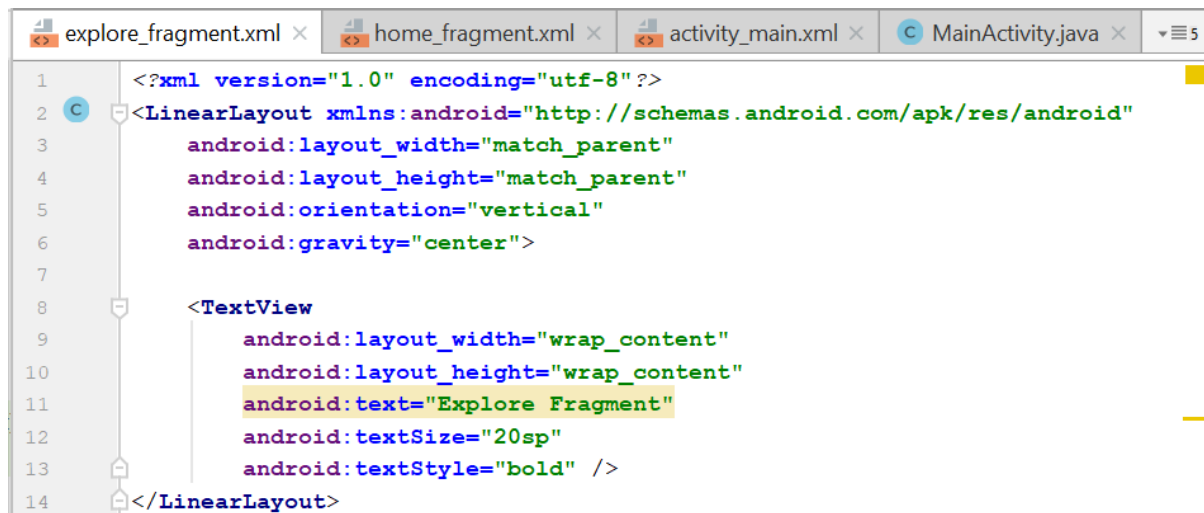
explore_fragment.xml × home_fragment.xml × activity_main.xml × MainActivity.java × ≡5

1 <?xml version="1.0" encoding="utf-8"?>
2 <LinearLayout xmlns:android="http://schemas.android.com/apk/res/android"
3 android:layout_width="match_parent"
4 android:layout_height="match_parent"
5 android:orientation="vertical"
6 android:gravity="center">
7
8 <TextView
9 android:layout_width="wrap_content"
10 android:layout_height="wrap_content"
11 android:text="Explore Fragment"
12 android:textSize="20sp"
13 android:textStyle="bold" />
14 </LinearLayout>